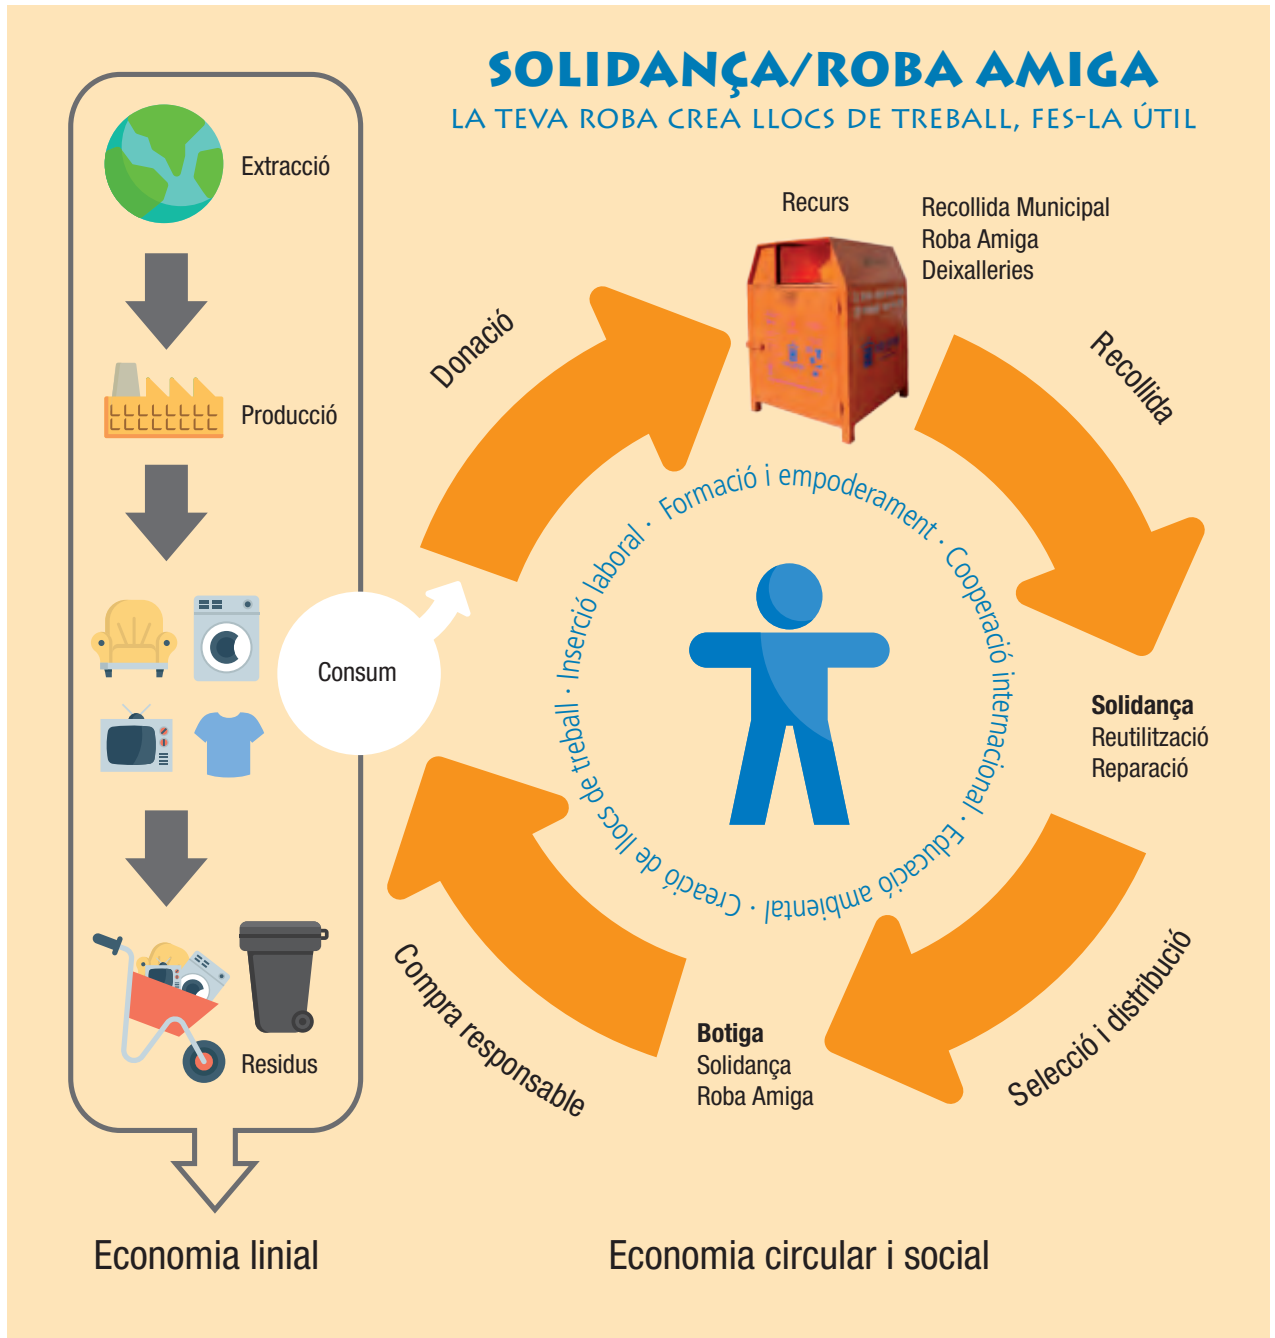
SOLIDANÇA/ROBA AMIGA
LA TEVA ROBA CREA LLOCS DE TREBALL, FES-LA ÚTIL

Extracció

Producció

Consum

Residus

Recurs

Recollida Municipal
Roba Amiga
Deixalleries

Donació

Recollida

Formació i empoderament · Cooperació internacional · Educació ambiental · Creació de llocs de treball · Inserció laboral ·

Solidança
Reutilització
Reparació

Selecció i distribució

Botiga
Solidança
Roba Amiga

Compra responsable

Economia linial

Economia circular i social